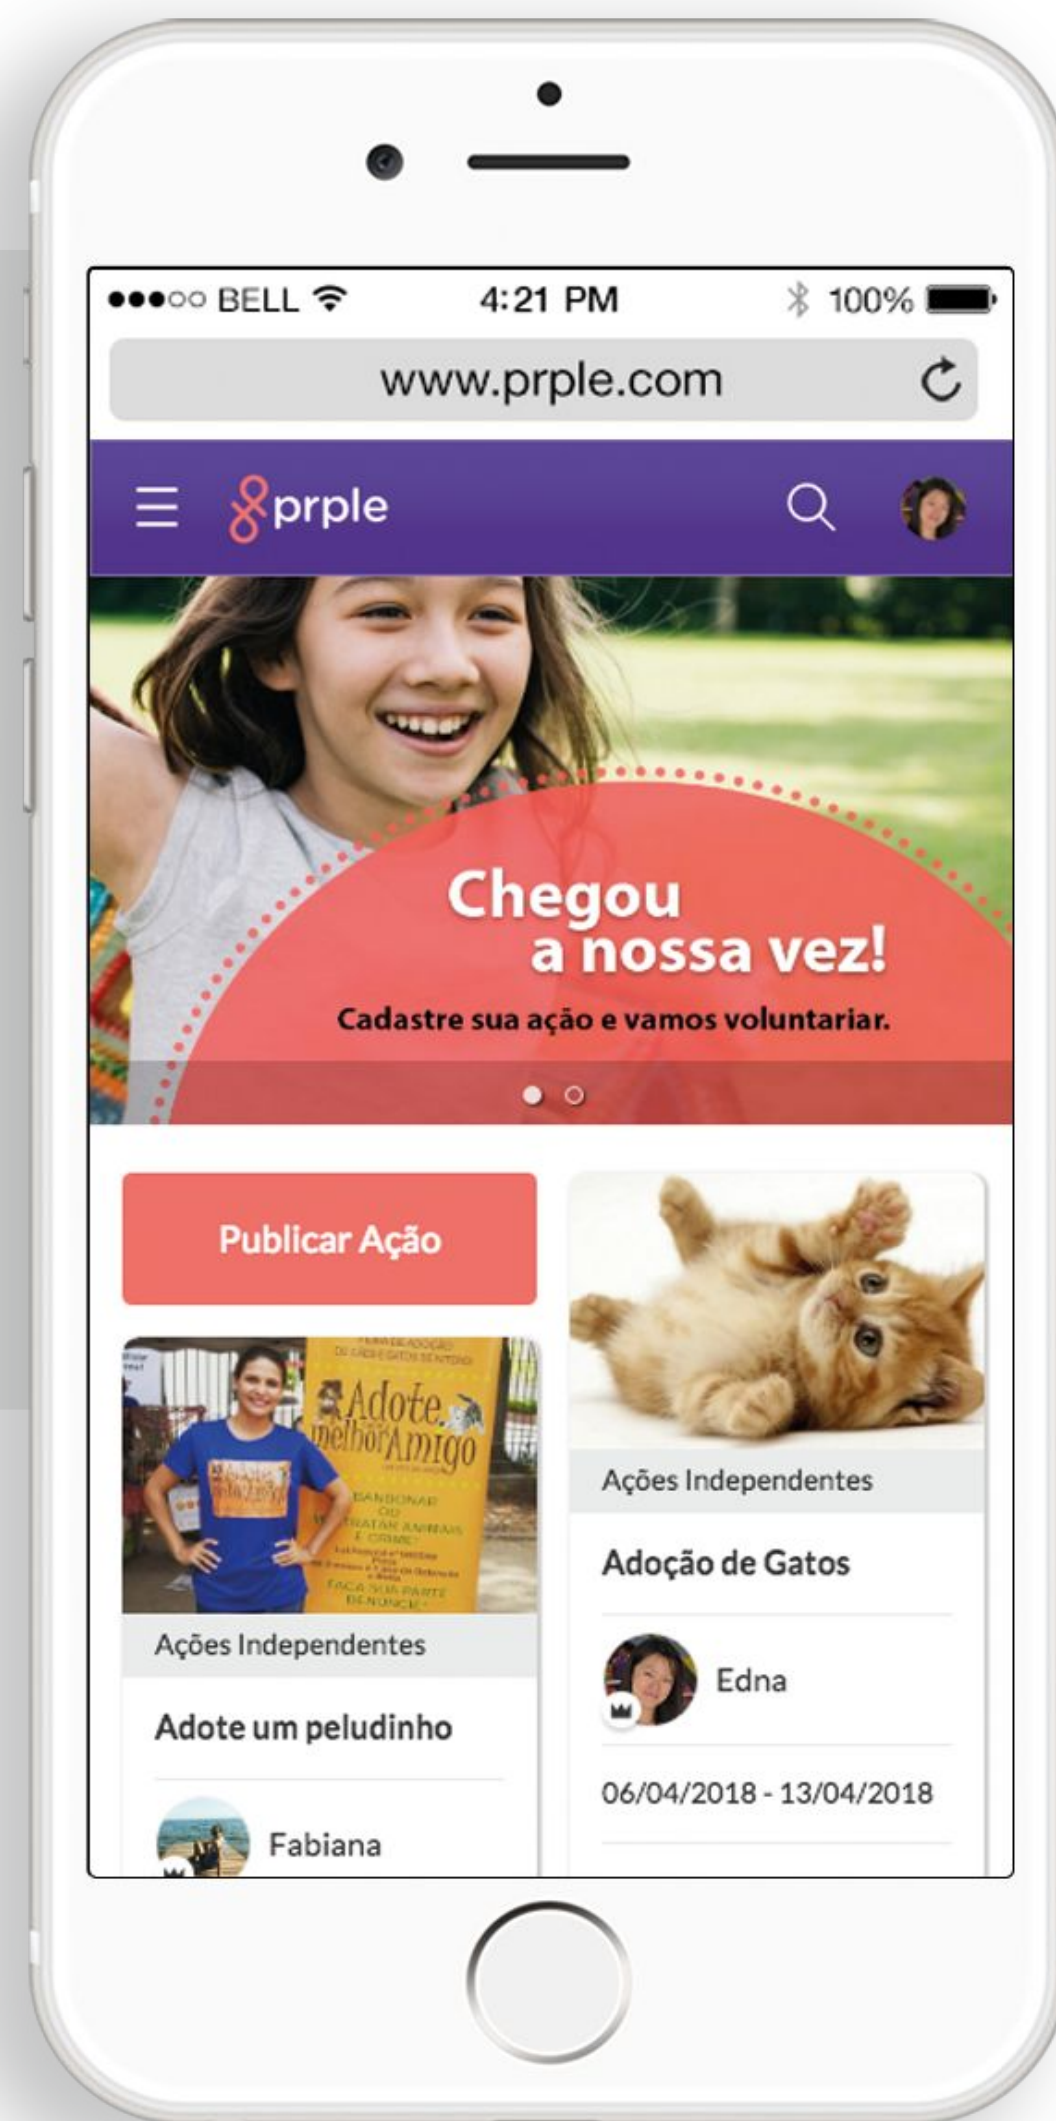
●●●○○ BELL 4:21 PM 100%

www.prple.com

prple

Chegou a nossa vez!

Cadastre sua ação e vamos voluntariar.

Publicar Ação

Adote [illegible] melhor Amigo

ABANDONAR OU MALTRATAR ANIMAIS É CRIME!

FAÇA SUA PARTE DENUNCIE

Ações Independentes

Adote um peludinho

Fabiana

Ações Independentes

Adoção de Gatos

Edna

06/04/2018 - 13/04/2018